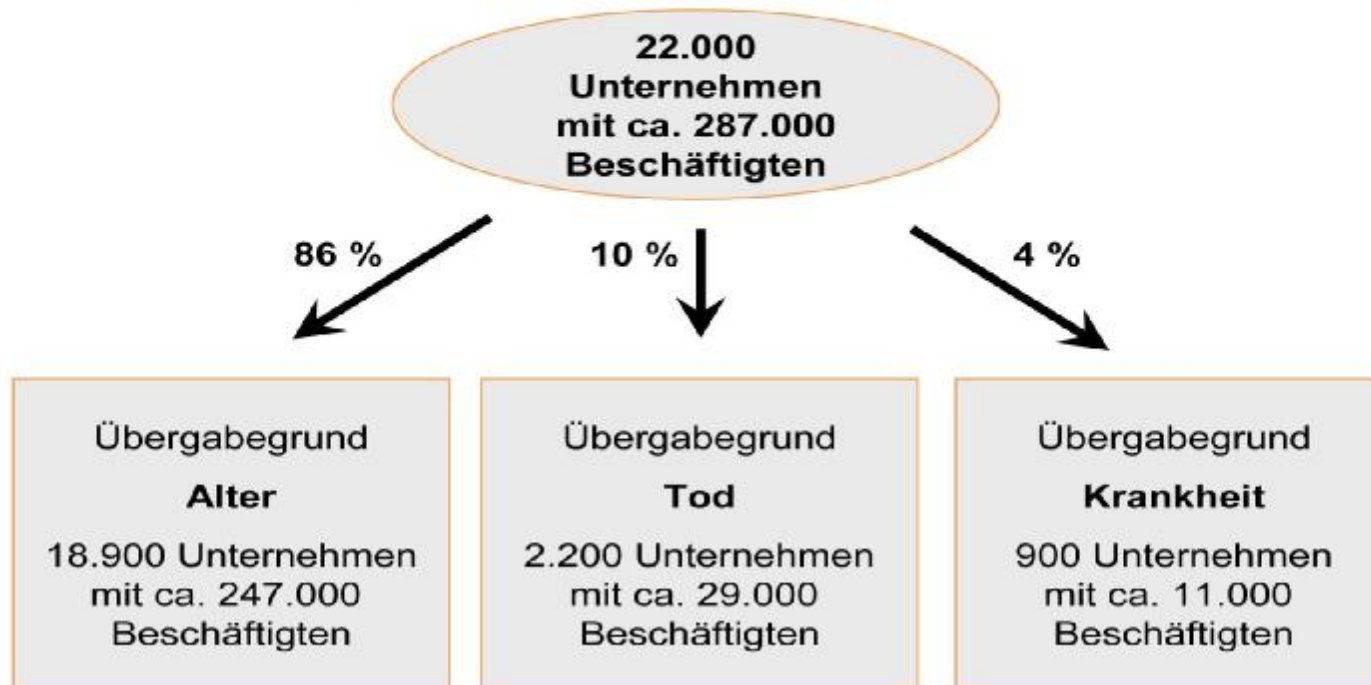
22.000 Unternehmen mit ca. 287.000 Beschäftigten

86 %

10 %

4 %

Übergabegrund

Alter

18.900 Unternehmen mit ca. 247.000 Beschäftigten

Übergabegrund

Tod

2.200 Unternehmen mit ca. 29.000 Beschäftigten

Übergabegrund

Krankheit

900 Unternehmen mit ca. 11.000 Beschäftigten